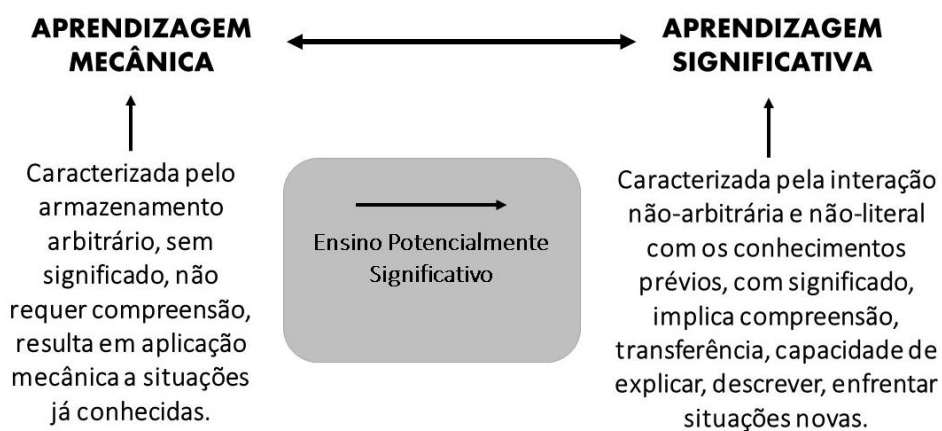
APRENDIZAGEM MECÂNICA

APRENDIZAGEM SIGNIFICATIVA

Caracterizada pelo armazenamento arbitrário, sem significado, não requer compreensão, resulta em aplicação mecânica a situações já conhecidas.

Ensino Potencialmente Significativo

Caracterizada pela interação não-arbitrária e não-literal com os conhecimentos prévios, com significado, implica compreensão, transferência, capacidade de explicar, descrever, enfrentar situações novas.